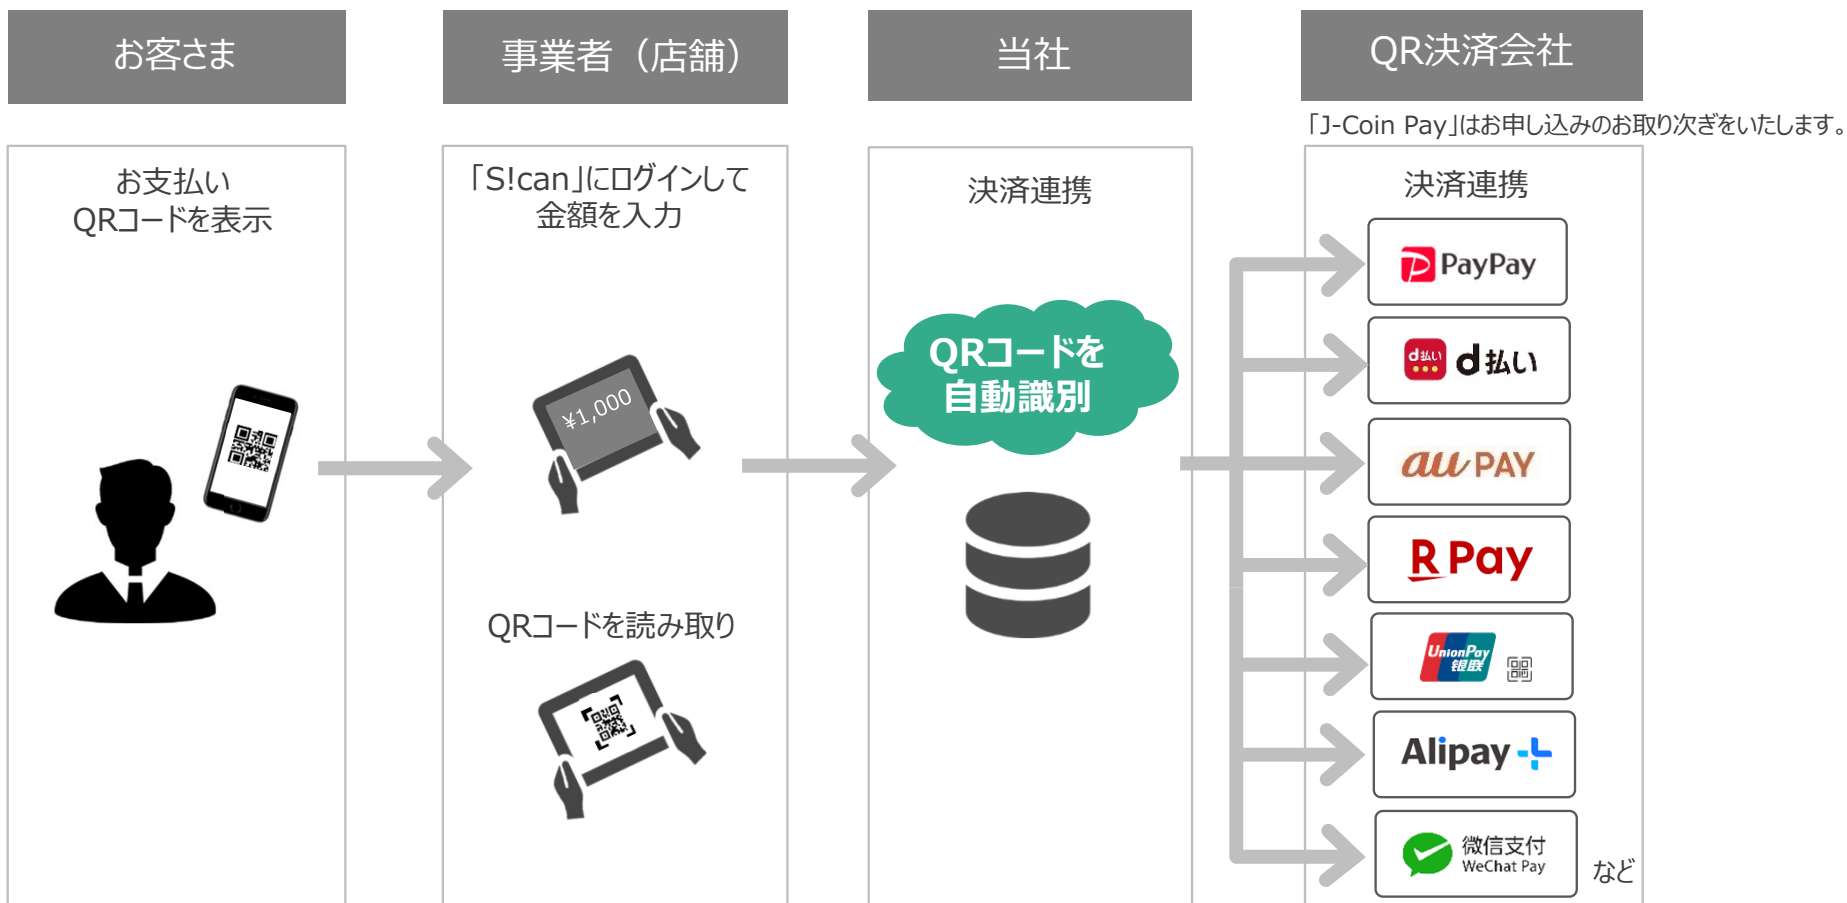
お客さま

事業者（店舗）

当社

QR決済会社

「J-Coin Pay」はお申し込みのお取り次ぎをいたします。

お支払い
QRコードを表示

「S!can」にログインして
金額を入力

¥1,000

QRコードを読み取り

決済連携

QRコードを
自動識別

決済連携

PayPay

d払い

d払い

au PAY

R Pay

UnionPay 银联

Alipay+

微信支付
WeChat Pay

など